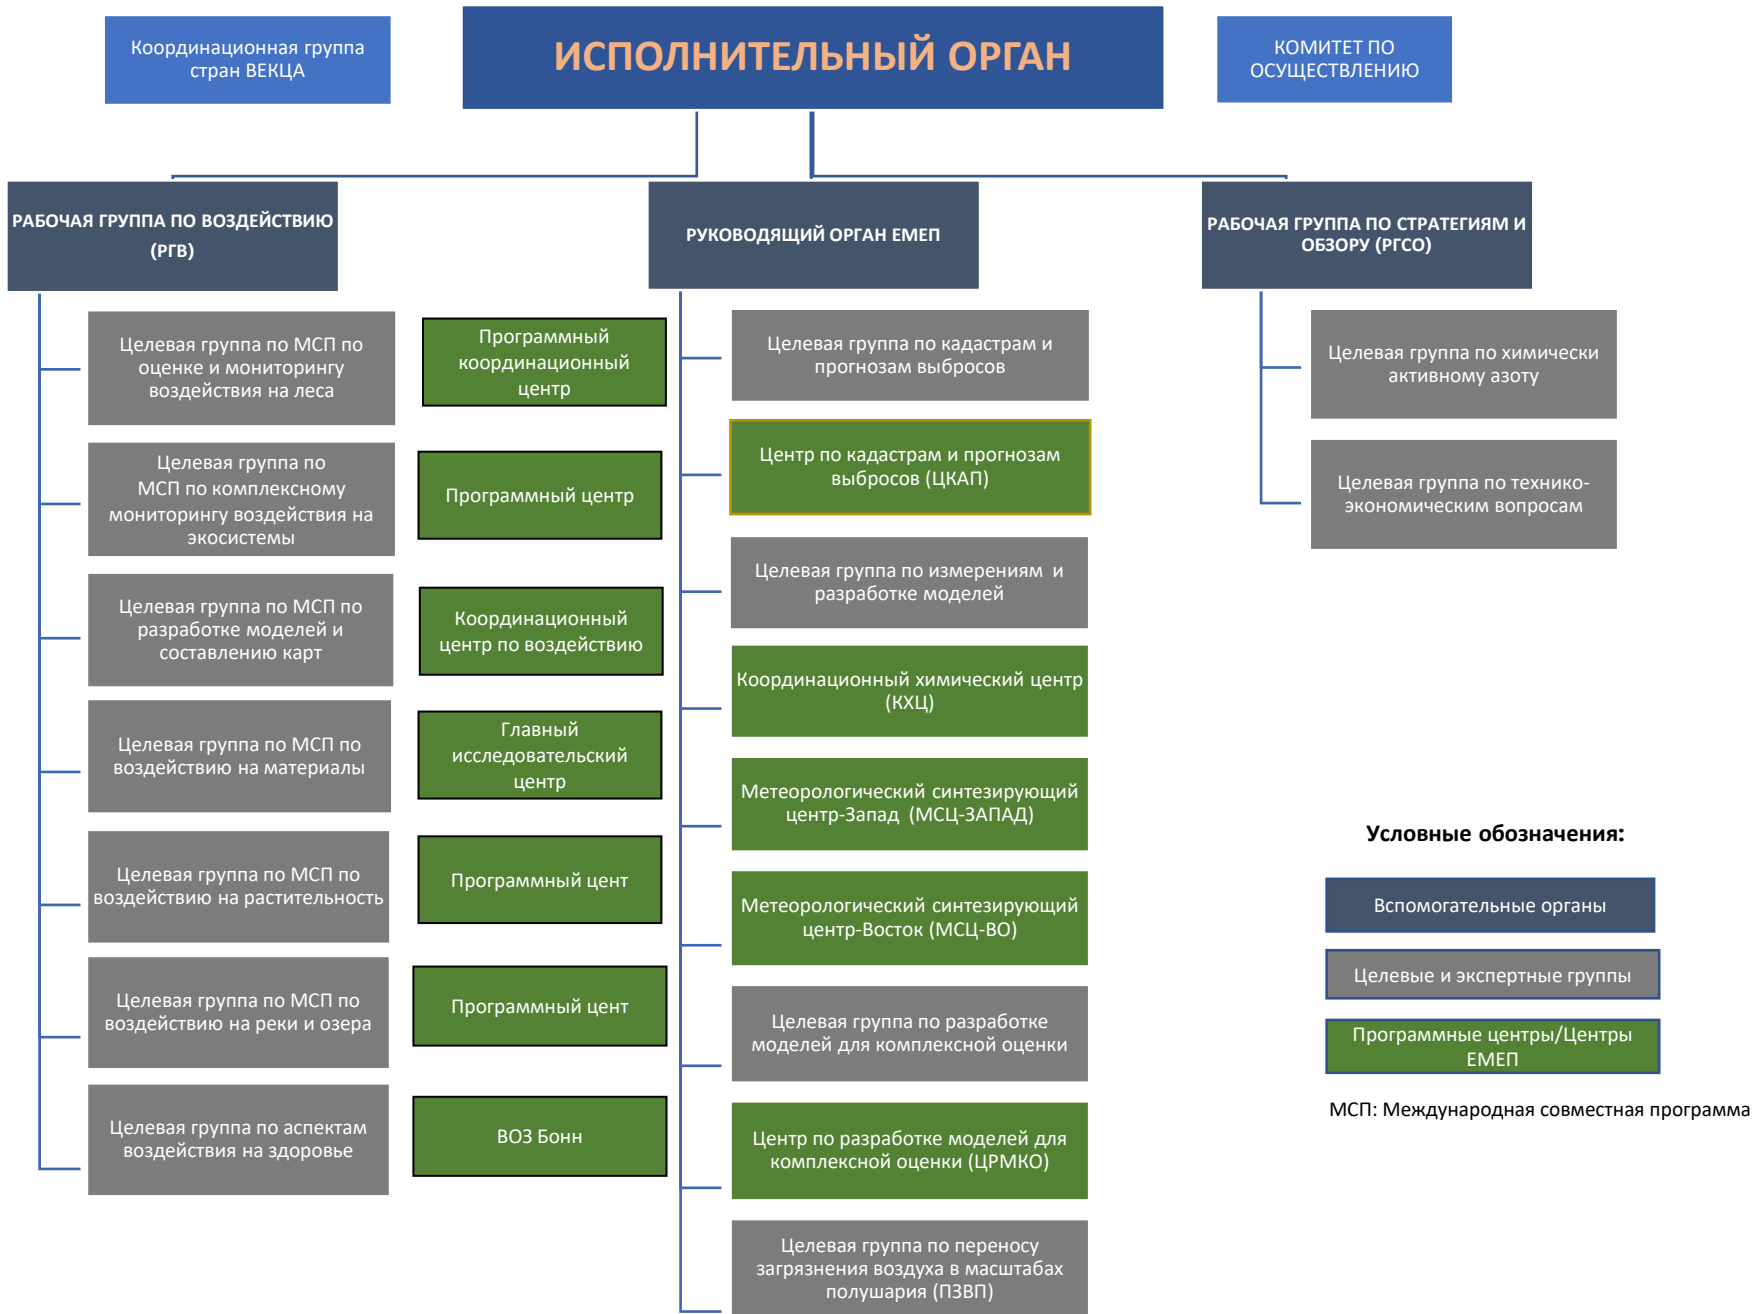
Координационная группа стран ВЕКЦА

ИСПОЛНИТЕЛЬНЫЙ ОРГАН

КОМИТЕТ ПО ОСУЩЕСТВЛЕНИЮ

РАБОЧАЯ ГРУППА ПО ВОЗДЕЙСТВИЮ (РГВ)

Целевая группа по МСП по оценке и мониторингу воздействия на леса

Программный координационный центр

Целевая группа по МСП по комплексному мониторингу воздействия на экосистемы

Программный центр

Целевая группа по МСП по разработке моделей и составлению карт

Координационный центр по воздействию

Целевая группа по МСП по воздействию на материалы

Главный исследовательский центр

Целевая группа по МСП по воздействию на растительность

Программный цент

Целевая группа по МСП по воздействию на реки и озера

Программный цент

Целевая группа по аспектам воздействия на здоровье

ВОЗ Бонн

РУКОВОДЯЩИЙ ОРГАН ЕМЕП

Целевая группа по кадастрам и прогнозам выбросов

Центр по кадастрам и прогнозам выбросов (ЦКАП)

Целевая группа по измерениям и разработке моделей

Координационный химический центр (КХЦ)

Метеорологический синтезирующий центр-Запад (МСЦ-ЗАПАД)

Метеорологический синтезирующий центр-Восток (МСЦ-ВО)

Целевая группа по разработке моделей для комплексной оценки

Центр по разработке моделей для комплексной оценки (ЦРМКО)

Целевая группа по переносу загрязнения воздуха в масштабах полушария (ПЗВП)

РАБОЧАЯ ГРУППА ПО СТРАТЕГИЯМ И ОБЗОРУ (РГСО)

Целевая группа по химически активному азоту

Целевая группа по технико-экономическим вопросам

Условные обозначения:

Вспомогательные органы

Целевые и экспертные группы

Программные центры/Центры ЕМЕП

МСП: Международная совместная программа